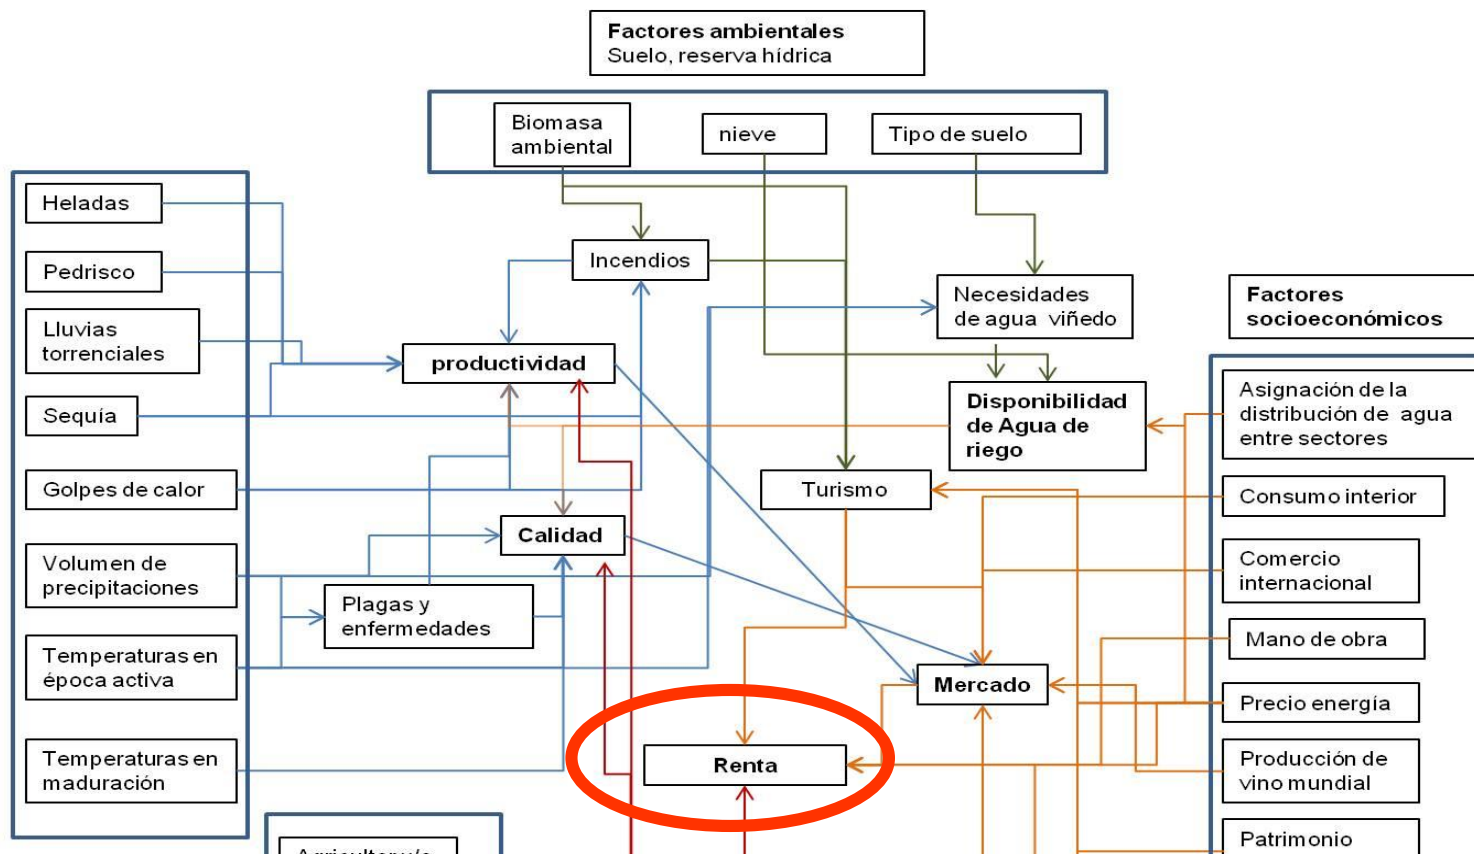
Factores ambientales
Suelo, reserva hídrica

Biomasa ambiental

nieve

Tipo de suelo

Heladas

Pedrisco

Lluvias torrenciales

Sequía

Golpes de calor

Volumen de precipitaciones

Temperaturas en época activa

Temperaturas en maduración

Incendios

productividad

Necesidades de agua viñedo

Factores socioeconómicos

Disponibilidad de Agua de riego

Asignación de la distribución de agua entre sectores

Turismo

Consumo interior

Calidad

Comercio internacional

Plagas y enfermedades

Mano de obra

Mercado

Precio energía

Renta

Producción de vino mundial

Patrimonio

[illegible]